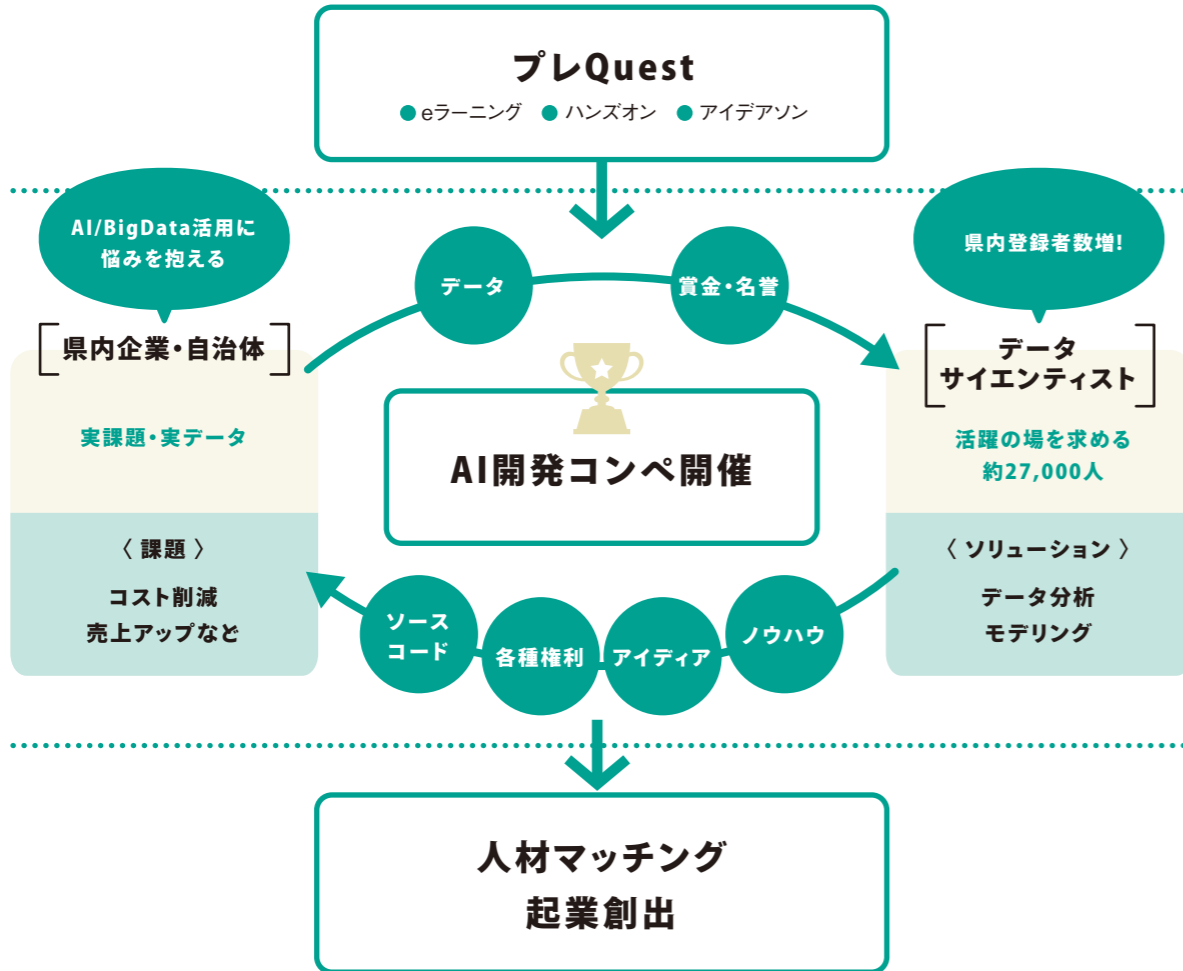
プレQuest

● eラーニング ● ハンズオン ● アイデアソン

AI/BigData活用に悩みを抱える

県内登録者数増!

データ

賞金・名誉

県内企業・自治体

実課題・実データ

〈 課題 〉

コスト削減
売上アップなど

データ
サイエンティスト

活躍の場を求める
約27,000人

〈 ソリューション 〉

データ分析
モデリング

AI開発コンペ開催

ソース
コード

各種権利

アイディア

ノウハウ

人材マッチング
起業創出